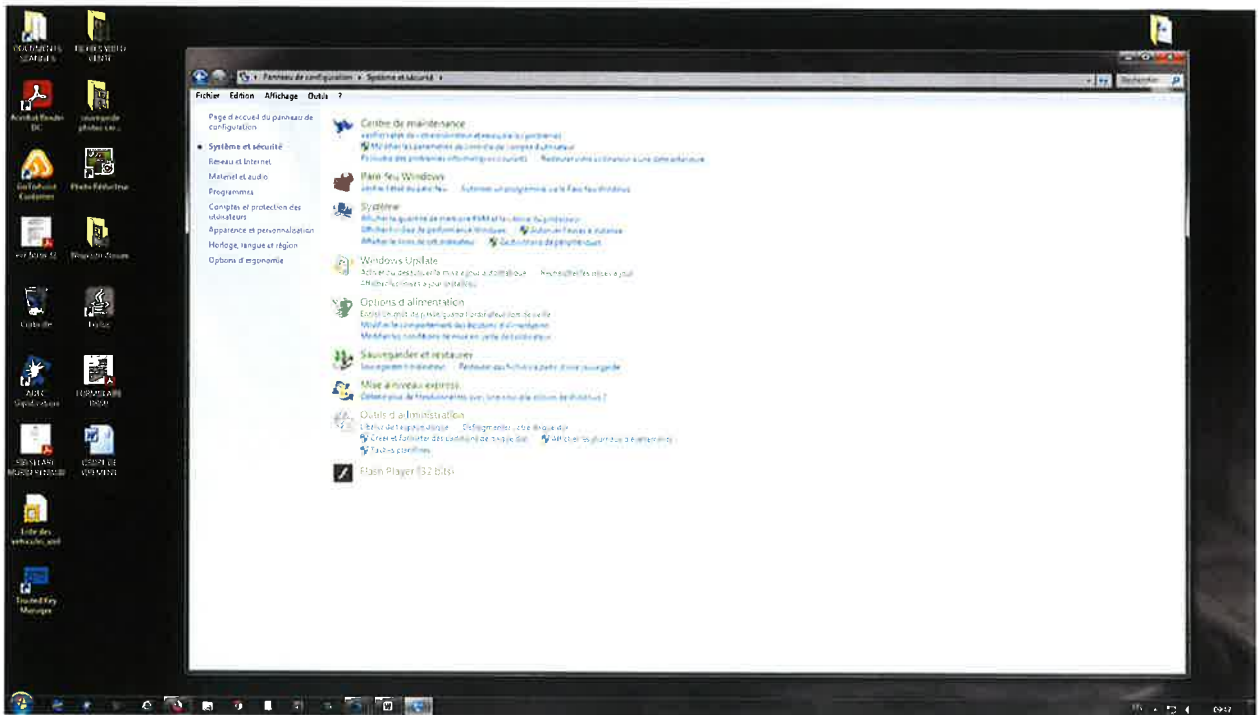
DOCUMENTS SCANNES
FICHES VIDEO VENTE
Acrobat Reader DC
sauvegarde photos un...
GoToAssist Customer
Photo Réductrice
Ver Jobs 2
Magasin Zones
Corbeille
Forlos
ADSC Signatures
FORMULAIRE DSGV
SIGNATAIRE MURS FERMES
USAGE DE VEHICULES
Liste des vehicules_xml
Trusted Key Manager

Panneau de configuration ▸ Système et sécurité ▸
Rechercher
Fichier Edition Affichage Outils ?

Page d'accueil du panneau de configuration
• Système et sécurité
Réseau et Internet
Matériel et audio
Programmes
Comptes et protection des utilisateurs
Apparence et personnalisation
Horloge, langue et région
Options d'ergonomie

Centre de maintenance
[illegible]
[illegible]
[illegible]
Pare-feu Windows
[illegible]
Système
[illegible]
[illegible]
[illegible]
Windows Update
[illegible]
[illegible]
Options d'alimentation
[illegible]
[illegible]
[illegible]
Sauvegarder et restaurer
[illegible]
Mise à niveau express
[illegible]
Outils d'administration
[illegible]
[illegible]
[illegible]
Flash Player (32 bits)